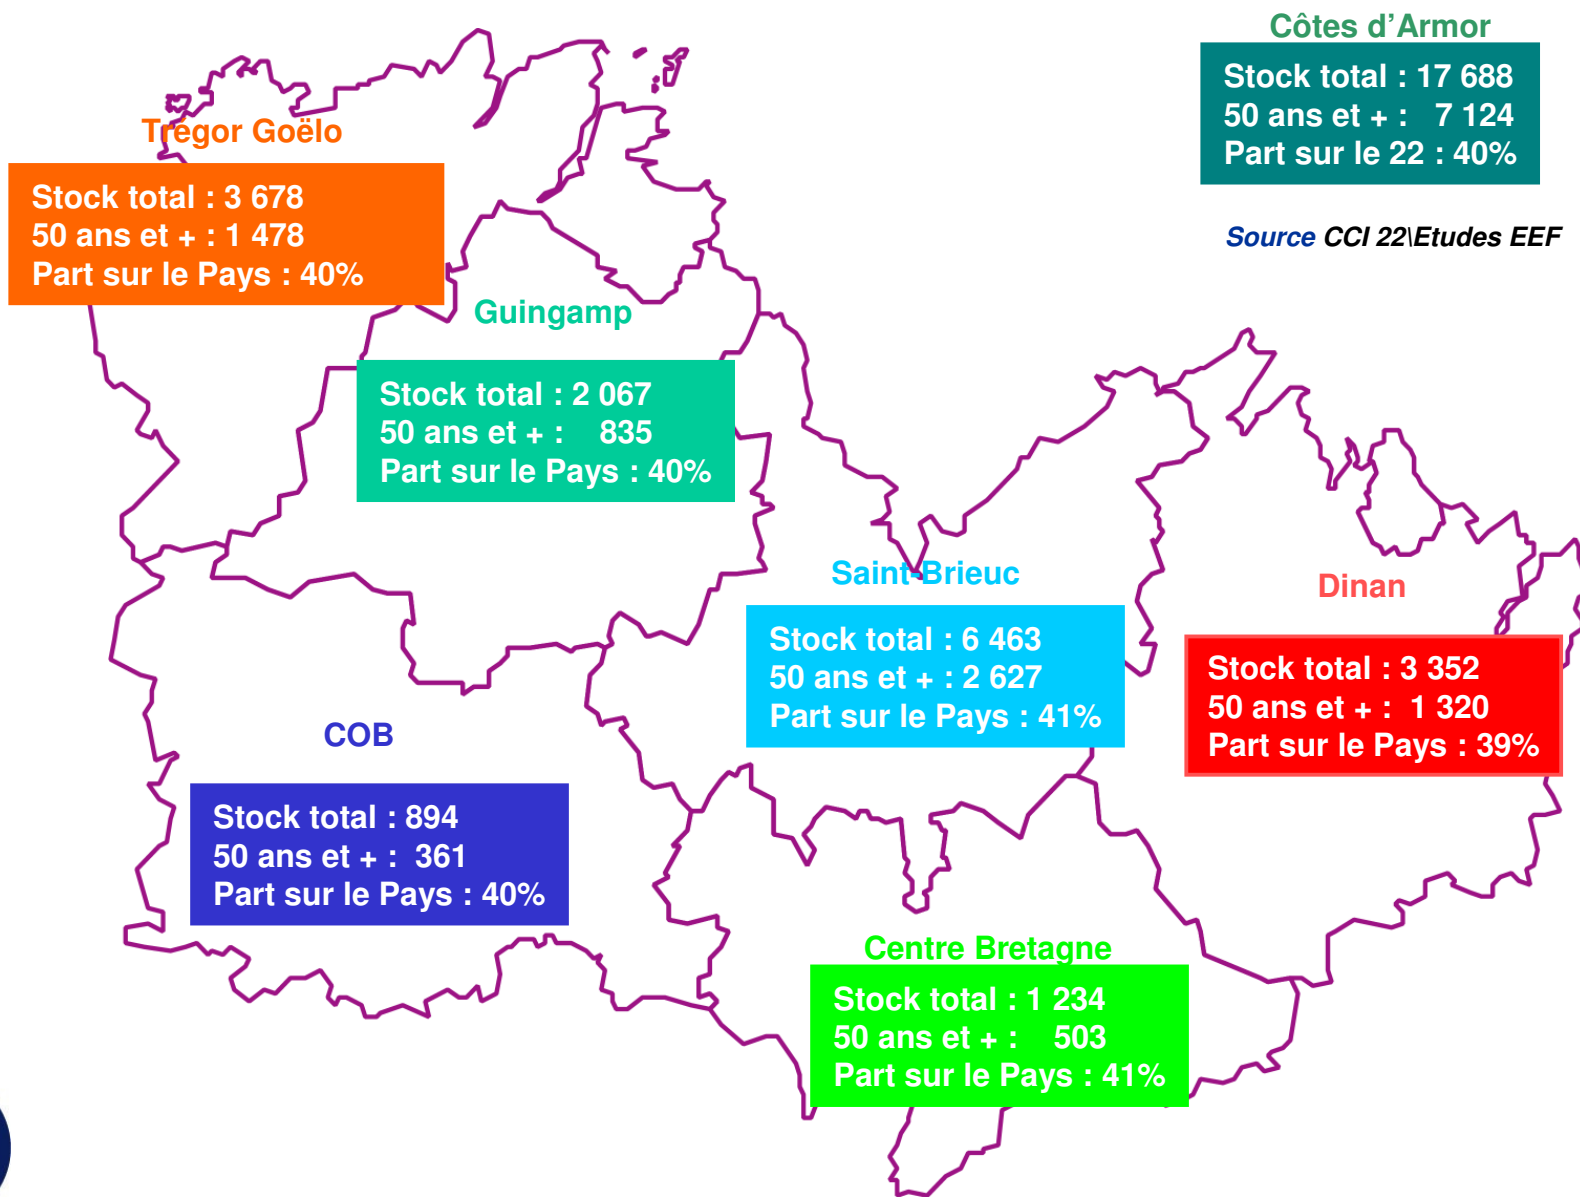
Côtes d'Armor
Stock total : 17 688
50 ans et + : 7 124
Part sur le 22 : 40%

Source CCI 22\Etudes EEF

Trégor Goëlo
Stock total : 3 678
50 ans et + : 1 478
Part sur le Pays : 40%

Guingamp
Stock total : 2 067
50 ans et + : 835
Part sur le Pays : 40%

Saint-Brieuc
Stock total : 6 463
50 ans et + : 2 627
Part sur le Pays : 41%

Dinan
Stock total : 3 352
50 ans et + : 1 320
Part sur le Pays : 39%

COB
Stock total : 894
50 ans et + : 361
Part sur le Pays : 40%

Centre Bretagne
Stock total : 1 234
50 ans et + : 503
Part sur le Pays : 41%